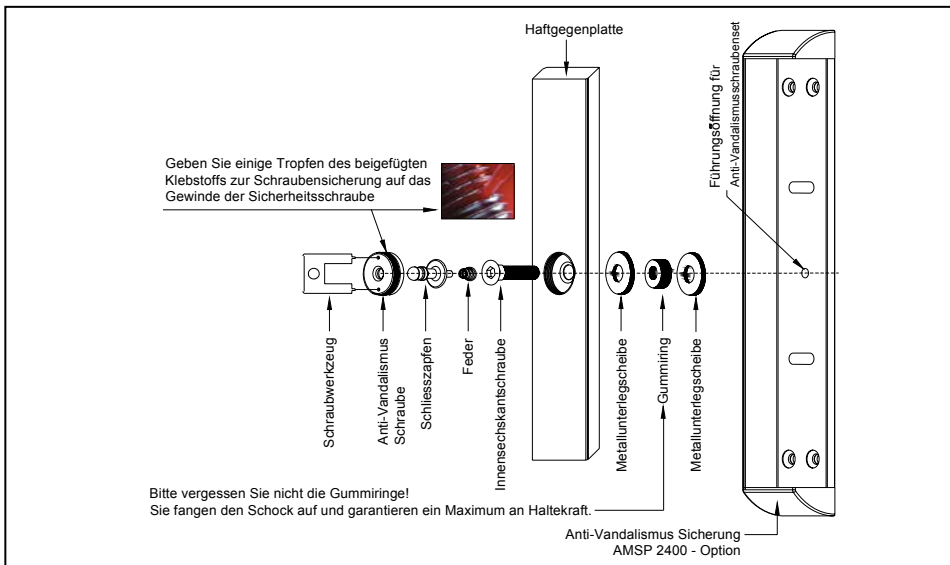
Haftgegenplatte

Führungsöffnung für Anti-Vandalismusschraubenset

Geben Sie einige Tropfen des beigefügten Klebstoffs zur Schraubensicherung auf das Gewinde der Sicherheitsschraube

Schraubwerkzeug

Anti-Vandalismus Schraube

Schliesszapfen

Feder

Innensechskantschraube

Metallunterlegscheibe

Gummiring

Metallunterlegscheibe

Bitte vergessen Sie nicht die Gummiringe!
Sie fangen den Schock auf und garantieren ein Maximum an Haltekraft.

Anti-Vandalismus Sicherung
AMSP 2400 - Option